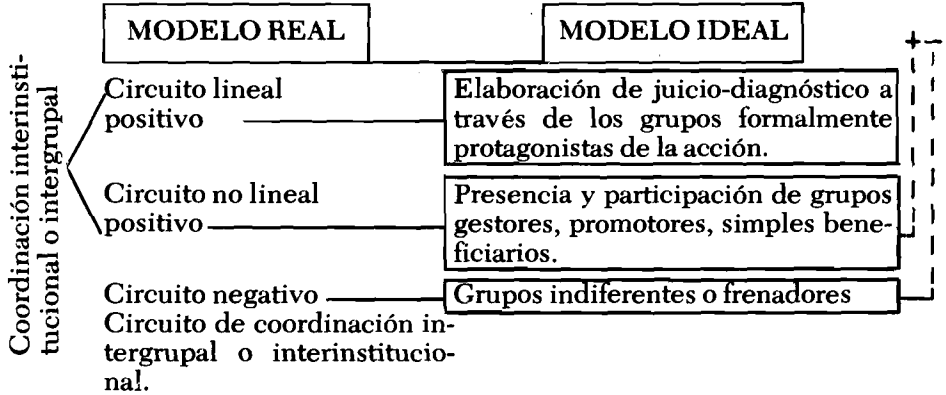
MODELO REAL

MODELO IDEAL

Coordinación interinstitucional o intergrupal

Circuito lineal positivo

Elaboración de juicio-diagnóstico a través de los grupos formalmente protagonistas de la acción.

Circuito no lineal positivo

Presencia y participación de grupos gestores, promotores, simples beneficiarios.

Circuito negativo

Grupos indiferentes o frenadores

Circuito de coordinación intergrupal o interinstitucional.